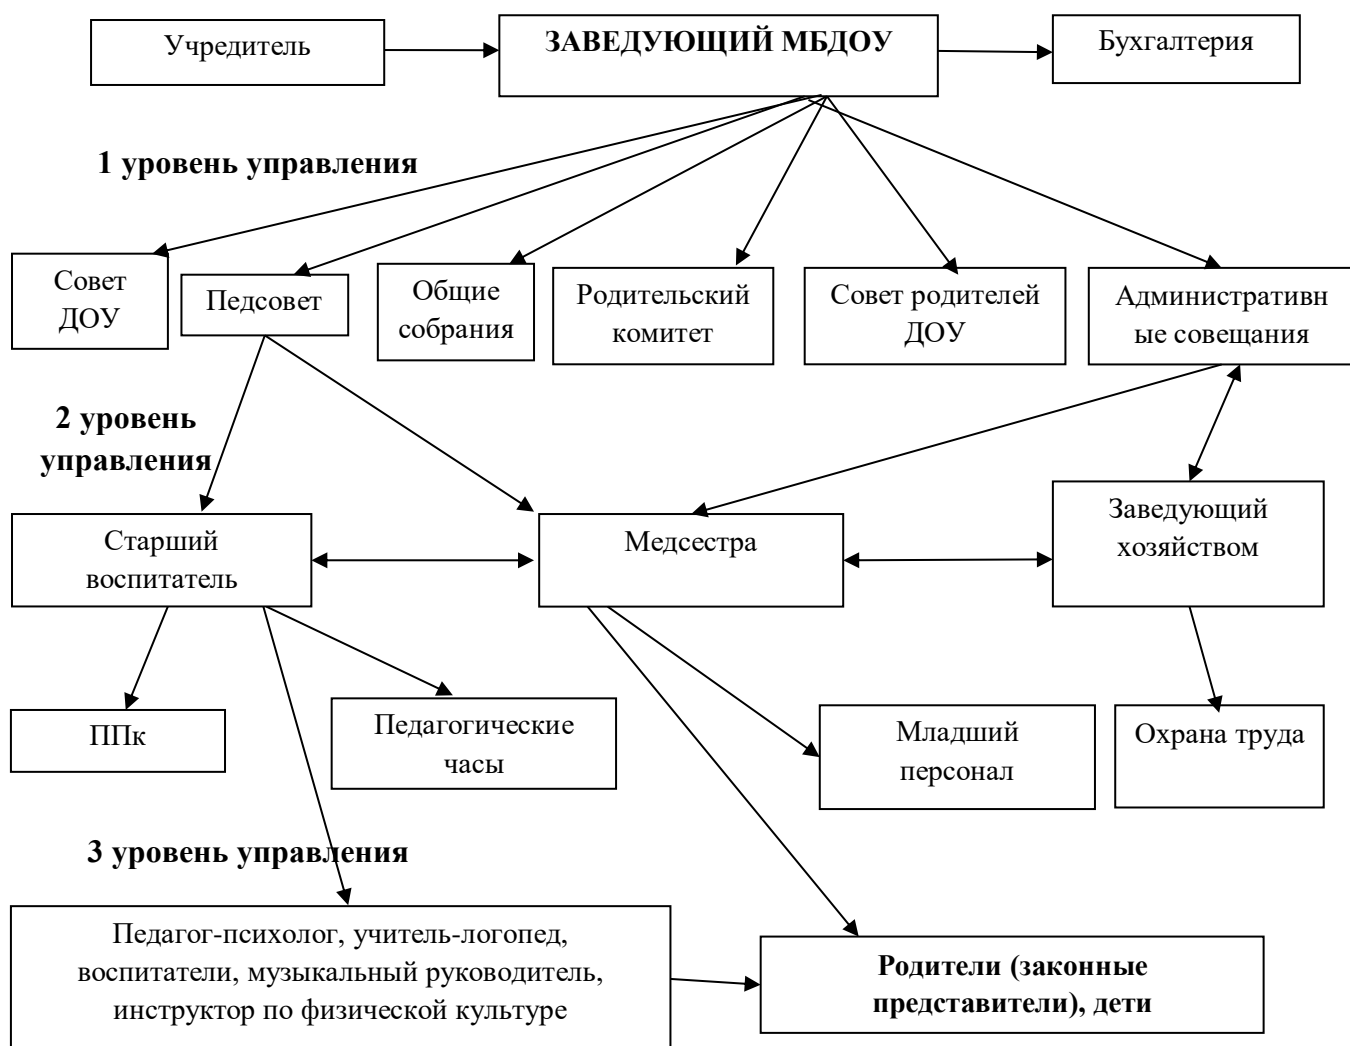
Учредитель

ЗАВЕДУЮЩИЙ МБДОУ

Бухгалтерия

1 уровень управления

Совет ДОУ

Педсовет

Общие собрания

Родительский комитет

Совет родителей ДОУ

Административн ые совещания

2 уровень управления

Старший воспитатель

Медсестра

Заведующий хозяйством

ППк

Педагогические часы

Младший персонал

Охрана труда

3 уровень управления

Педагог-психолог, учитель-логопед, воспитатели, музыкальный руководитель, инструктор по физической культуре

Родители (законные представители), дети